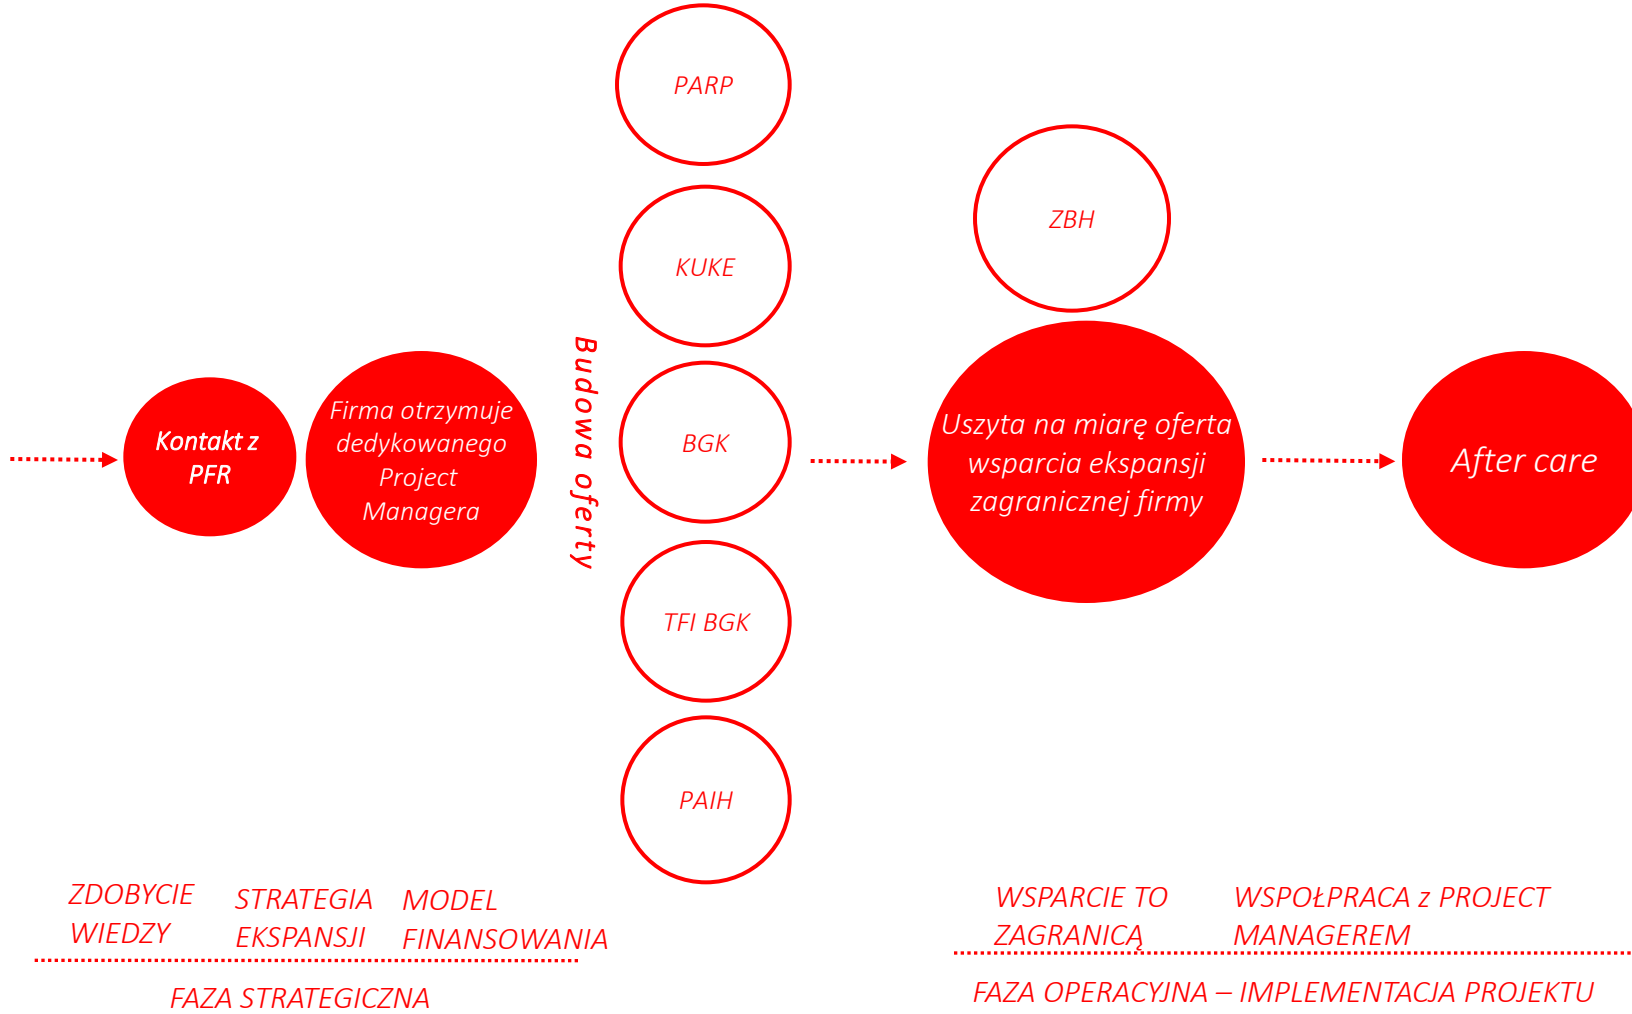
PARP

KUKE

BGK

TFI BGK

PAIH

ZBH

Kontakt z PFR

Firma otrzymuje dedykowanego Project Managera

Budowa oferty

Uszyta na miarę oferta wsparcia ekspansji zagranicznej firmy

After care

ZDOBYCIE WIEDZY

STRATEGIA EKSPANSJI

MODEL FINANSOWANIA

FAZA STRATEGICZNA

WSPARCIE TO ZAGRANICĄ

WSPOŁPRACA z PROJECT MANAGEREM

FAZA OPERACYJNA – IMPLEMENTACJA PROJEKTU